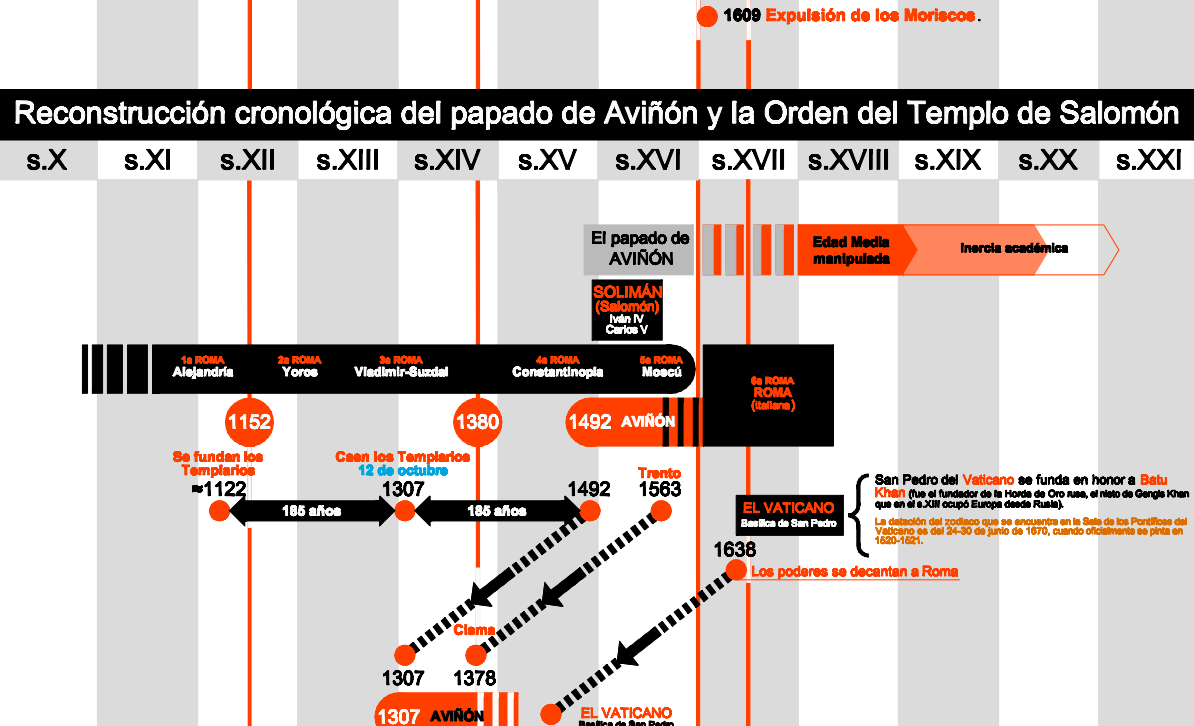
1609 Expulsión de los Moriscos.

Reconstrucción cronológica del papado de Aviñón y la Orden del Templo de Salomón

| s.X | s.XI | s.XII | s.XIII | s.XIV | s.XV | s.XVI | s.XVII | s.XVIII | s.XIX | s.XX | s.XXI |
|---|---|---|---|---|---|---|---|---|---|---|---|

El papado de AVIÑÓN

Edad Media manipulada

Inercia académica

SOLIMÁN (Salomón) Iván IV Carlos V

1a ROMA Alejandría

2a ROMA Yoros

3a ROMA Vladimir-Suzdal

4a ROMA Constantinopla

5a ROMA Moscú

6a ROMA ROMA (Italiana)

1152

1380

1492 AVIÑÓN

Se fundan los Templarios

≈1122

Caen los Templarios 12 de octubre

1307

185 años

185 años

1492

Trento 1563

EL VATICANO Basílica de San Pedro

San Pedro del Vaticano se funda en honor a Batu Khan (fue el fundador de la Horda de Oro rusa, el nieto de Gengis Khan que en el s.XIII ocupó Europa desde Rusia).

La datación del zodiaco que se encuentra en la Sala de los Pontífices del Vaticano es del 24-30 de junio de 1570, cuando oficialmente se pinta en 1520-1521.

1638

Los poderes se decantan a Roma

Cisma

1307

1378

1307 AVIÑÓN

EL VATICANO Basílica de San Pedro